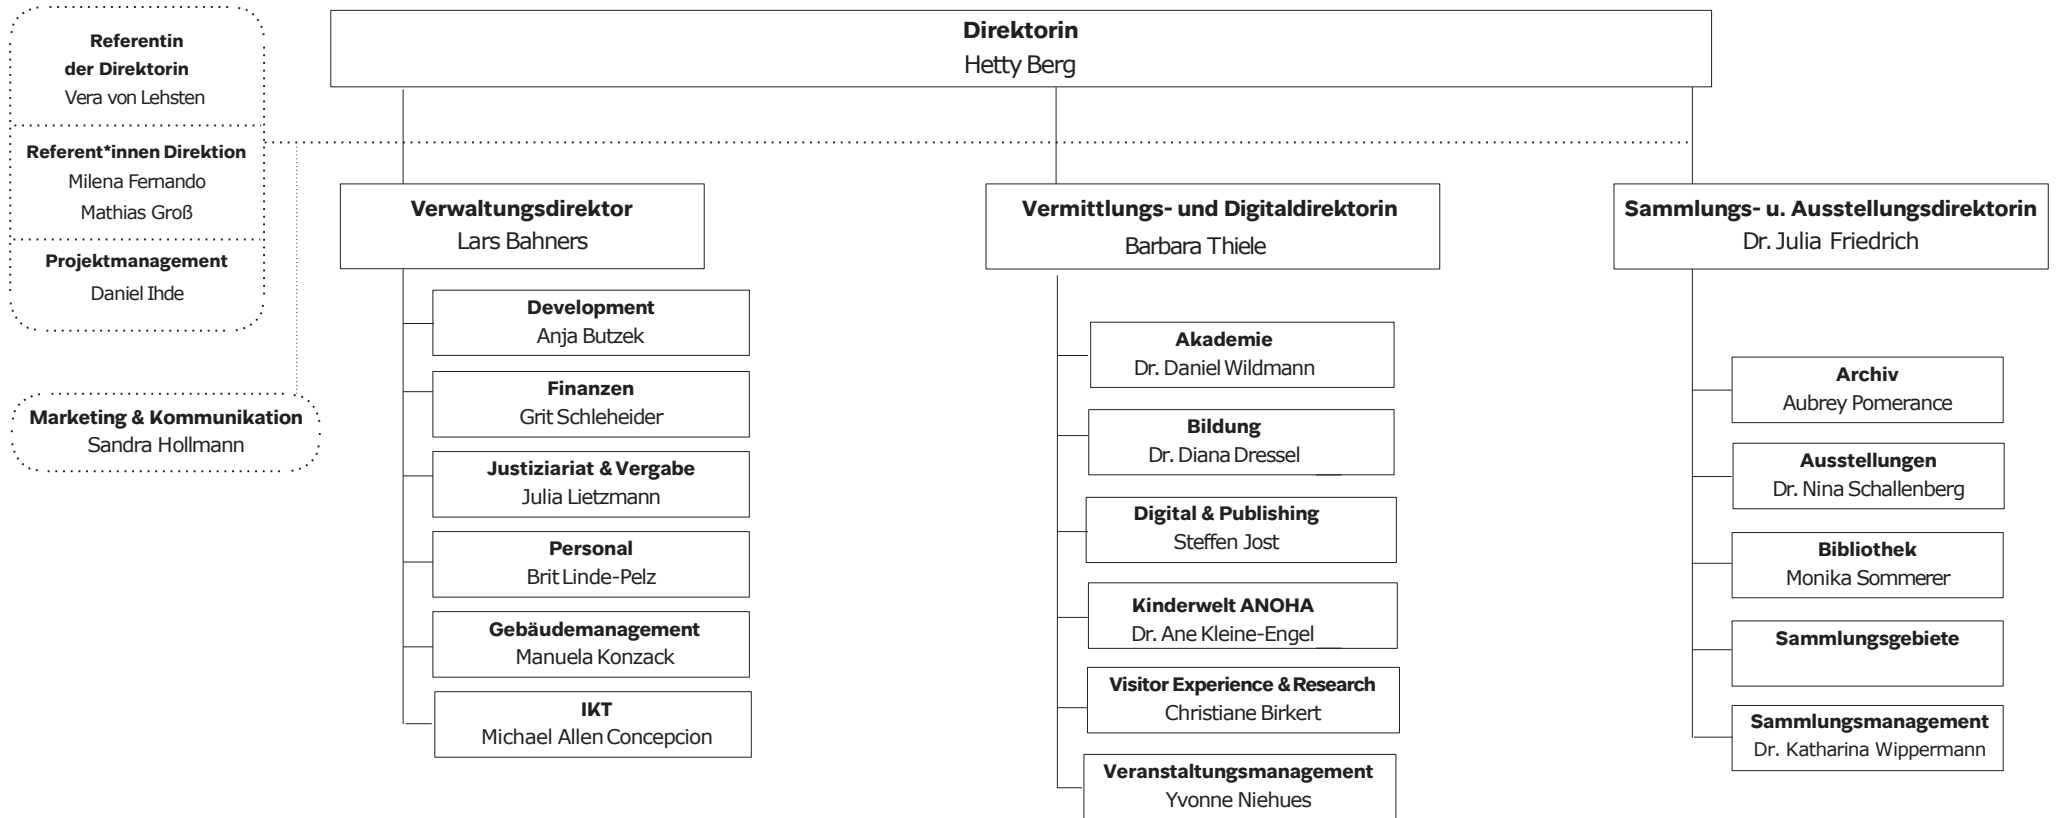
Referentin
der Direktorin
Vera von Lehsten

Referent*innen Direktion
Milena Fernando
Mathias Groß

Projektmanagement
Daniel Ihde

Marketing & Kommunikation
Sandra Hollmann

Direktorin
Hetty Berg

Verwaltungsdirektor
Lars Bahners

Development
Anja Butzek

Finanzen
Grit Schleheider

Justiziariat & Vergabe
Julia Lietzmann

Personal
Brit Linde-Pelz

Gebäudemanagement
Manuela Konzack

IKT
Michael Allen Concepcion

Vermittlungs- und Digitaldirektorin
Barbara Thiele

Akademie
Dr. Daniel Wildmann

Bildung
Dr. Diana Dressel

Digital & Publishing
Steffen Jost

Kinderwelt ANOHA
Dr. Ane Kleine-Engel

Visitor Experience & Research
Christiane Birkert

Veranstaltungsmanagement
Yvonne Niehues

Sammlungs- u. Ausstellungsdirektorin
Dr. Julia Friedrich

Archiv
Aubrey Pomerance

Ausstellungen
Dr. Nina Schallenberg

Bibliothek
Monika Sommerer

Sammlungsgebiete

Sammlungsmanagement
Dr. Katharina Wippermann